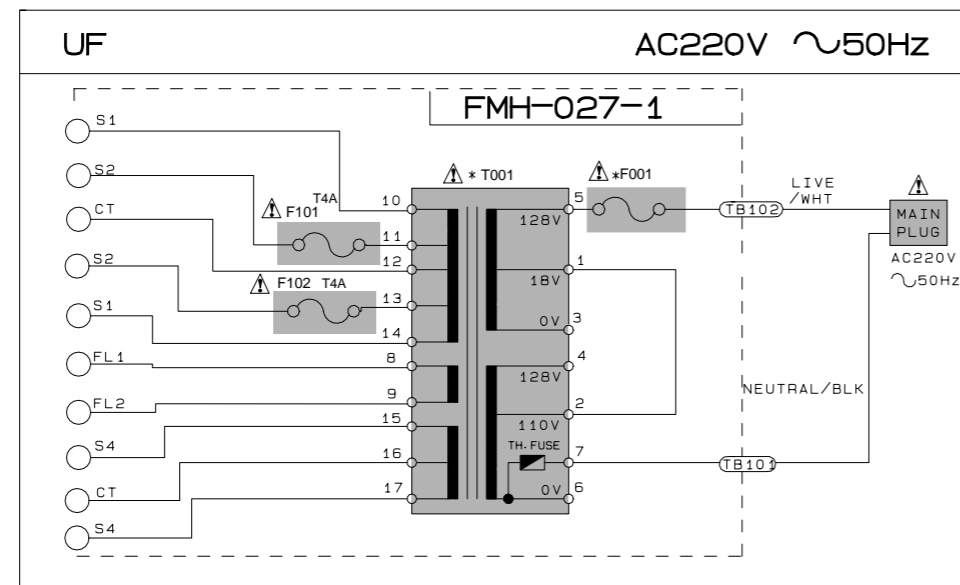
UF

AC220V ∿50Hz

FMH-027-1

S1

S2

CT

S2

S1

FL1

FL2

S4

CT

S4

⚠ F101 T4A

⚠ F102 T4A

⚠ * T001

10

11

12

13

14

8

9

15

16

17

5

128V

1

18V

0V 3

4

128V

110V 2

TH. FUSE 7

0V 6

⚠ *F001

TB102

LIVE /WHT

⚠

MAIN PLUG

AC220V ∿50Hz

NEUTRAL/BLK

TB101